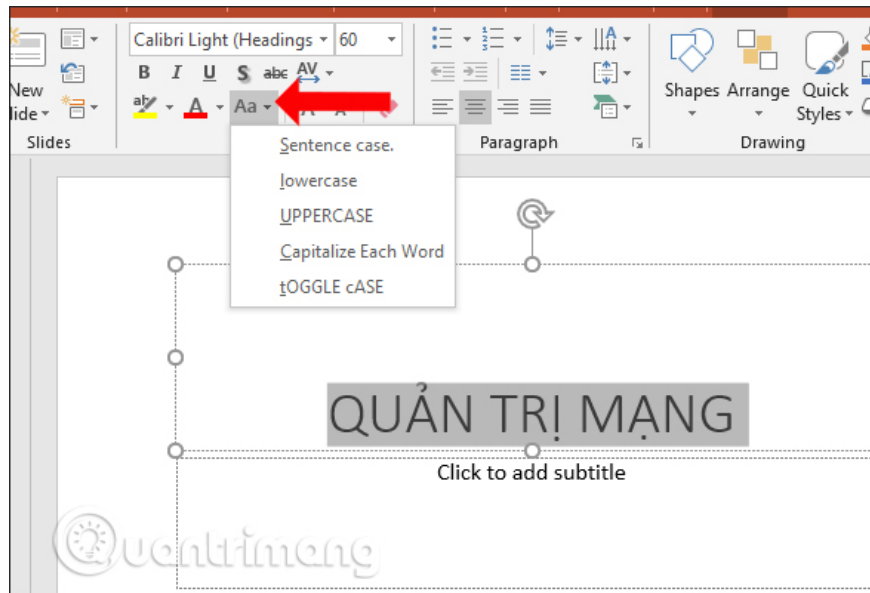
New lide
Slides
Calibri Light (Headings
60
B I U S abc AV
A Aa
Sentence case.
lowercase
UPPERCASE
Capitalize Each Word
tOGGLE cASE
Paragraph
Shapes Arrange Quick Styles
Drawing
QUẢN TRỊ MẠNG
Click to add subtitle
Quantrimang